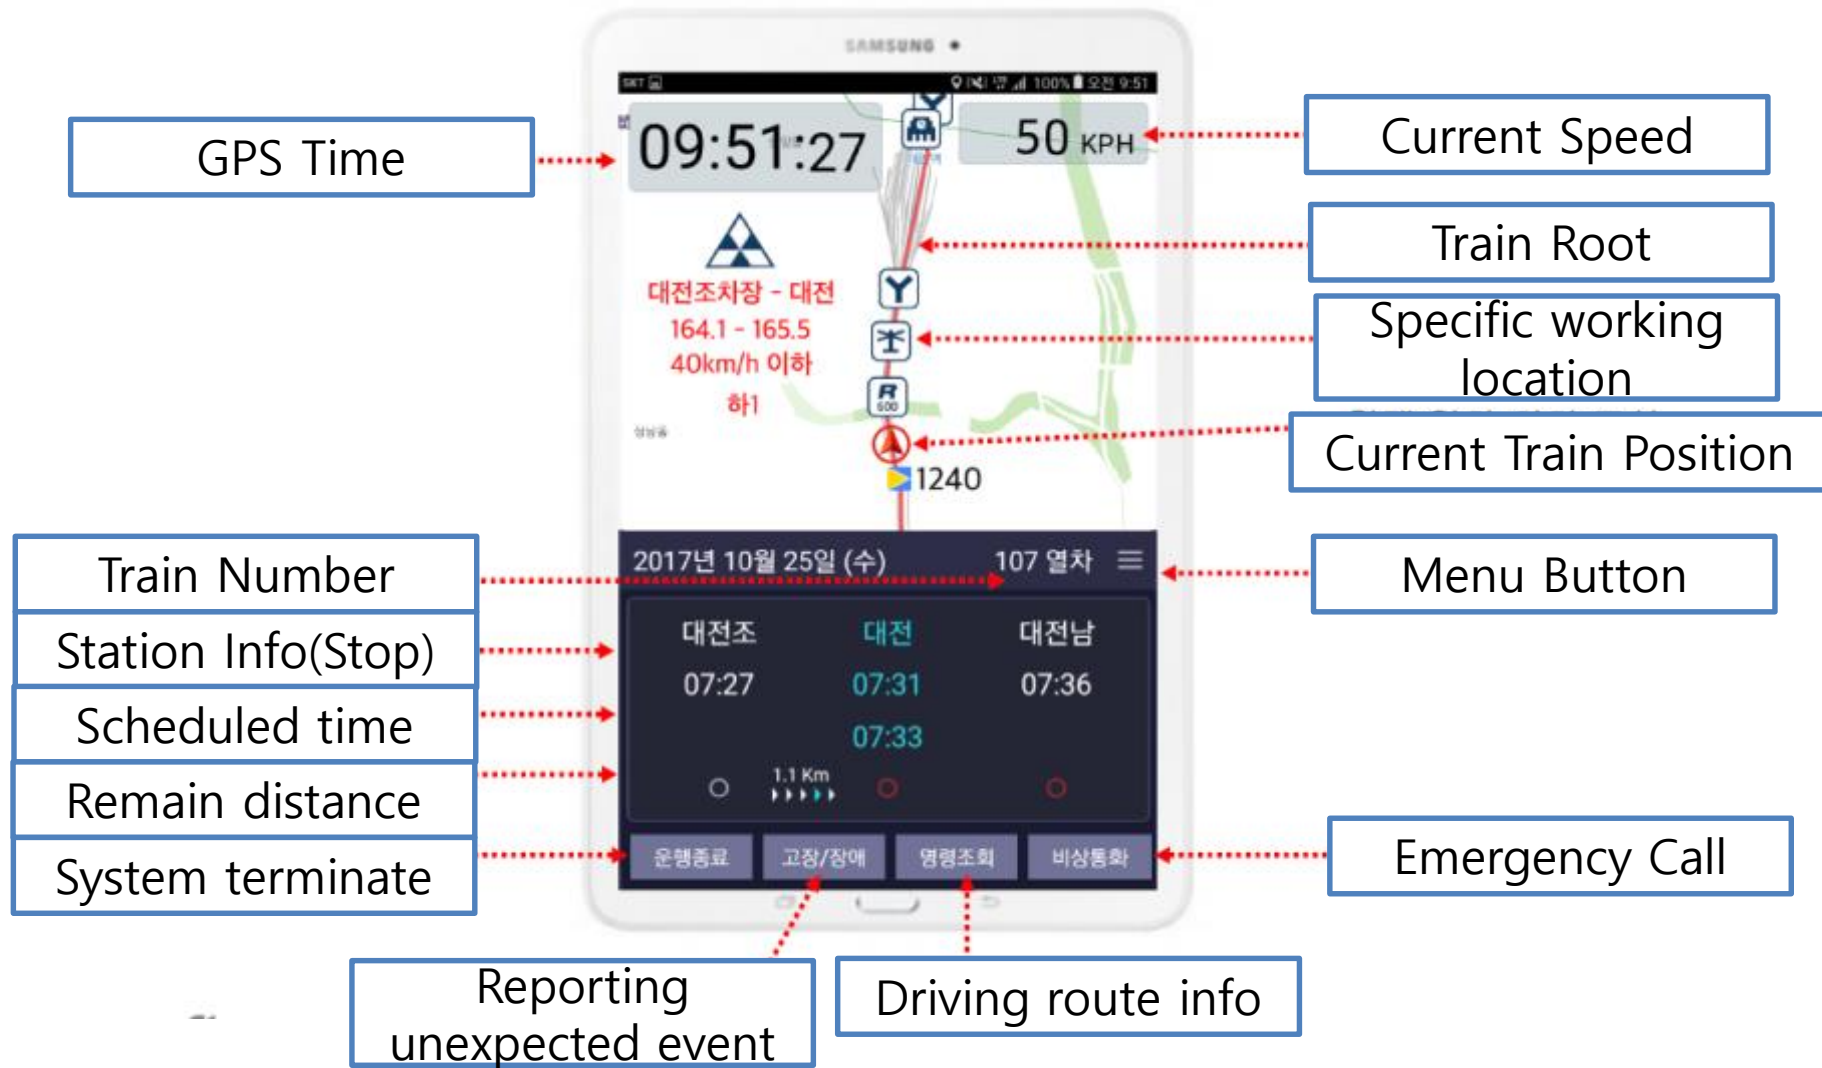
SAMSUNG

SKT 100% 오전 9:51

GPS Time

09:51:27

50 KPH

Current Speed

Train Root

대전조차장 - 대전
164.1 - 165.5
40km/h 이하
하1

Specific working location

Current Train Position

1240

Train Number

2017년 10월 25일 (수)

107 열차

Menu Button

Station Info(Stop)

대전조
07:27

대전
07:31
07:33

대전남
07:36

Scheduled time

Remain distance

1.1 Km

System terminate

운행종료

고장/장애

명령조회

비상통화

Emergency Call

Reporting unexpected event

Driving route info